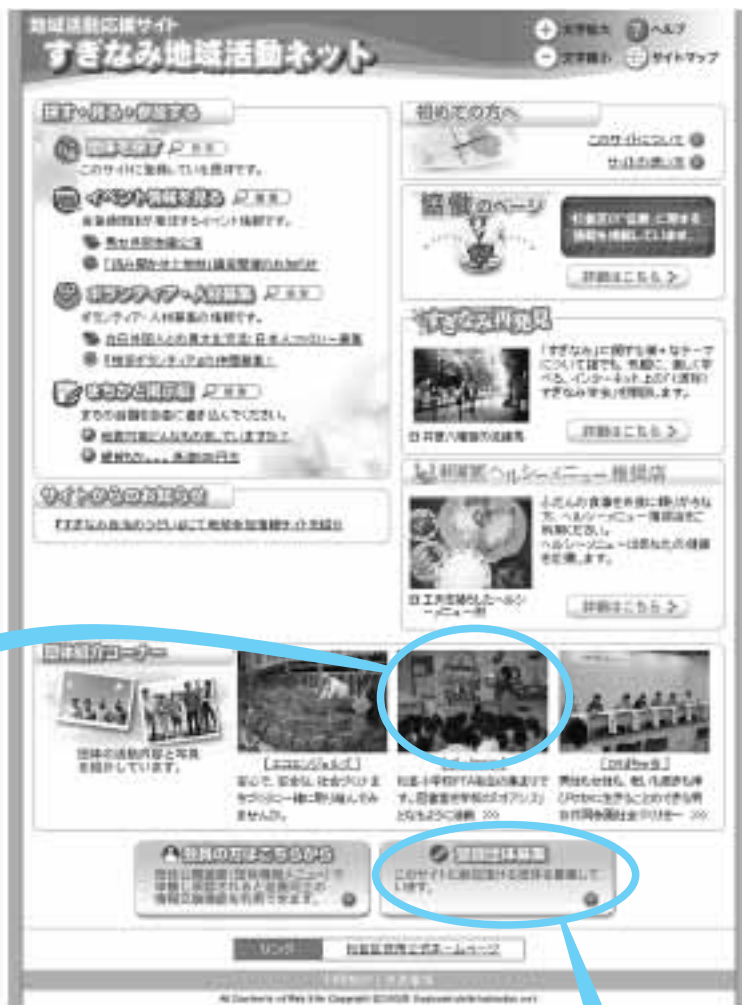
地域活動応援サイト
すぎなみ地域活動ネット

文字拡大 ヘルプ
文字縮小 サイトマップ

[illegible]

団体を探す
このサイトに登録している団体を探す。

イベント情報を見る
各登録団体が発信するイベント情報です。

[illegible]

ボランティア・人材募集
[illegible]

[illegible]

まちの掲示板
まちの話題を自由に書き込んでください。

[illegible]

初めての方へ

このサイトについて
サイトの使い方

協働のページ

詳細はこちら

すぎなみ再発見

「すぎなみ」に関する様々なテーマについて探す、見る、調べる。インターネット上の「情報」すぎなみ学を活用しています。

詳細はこちら

杉並区ヘルシーメニュー推進店

ふだんの食事を手軽に野菜が取れるヘルシーメニュー推進店をご利用ください。

詳細はこちら

サイトからのお知らせ

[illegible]

団体紹介コーナー

団体の活動内容と写真を紹介しています。

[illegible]

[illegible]

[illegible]

会員の方はこちらから

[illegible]

登録団体募集

このサイトに登録する団体を募集しています。

リンク 杉並区公式ホームページ

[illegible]
All Contents of this Site Copyright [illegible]